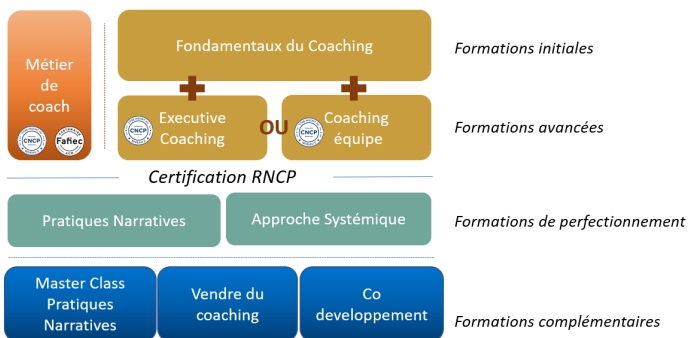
Métier de coach

CNCP

Fafiec

Fondamentaux du Coaching

Formations initiales

Executive Coaching

CNCP

OU

CNCP

Coaching équipe

Formations avancées

Certification RNCP

Pratiques Narratives

Approche Systémique

Formations de perfectionnement

Master Class Pratiques Narratives

Vendre du coaching

Co developpement

Formations complémentaires